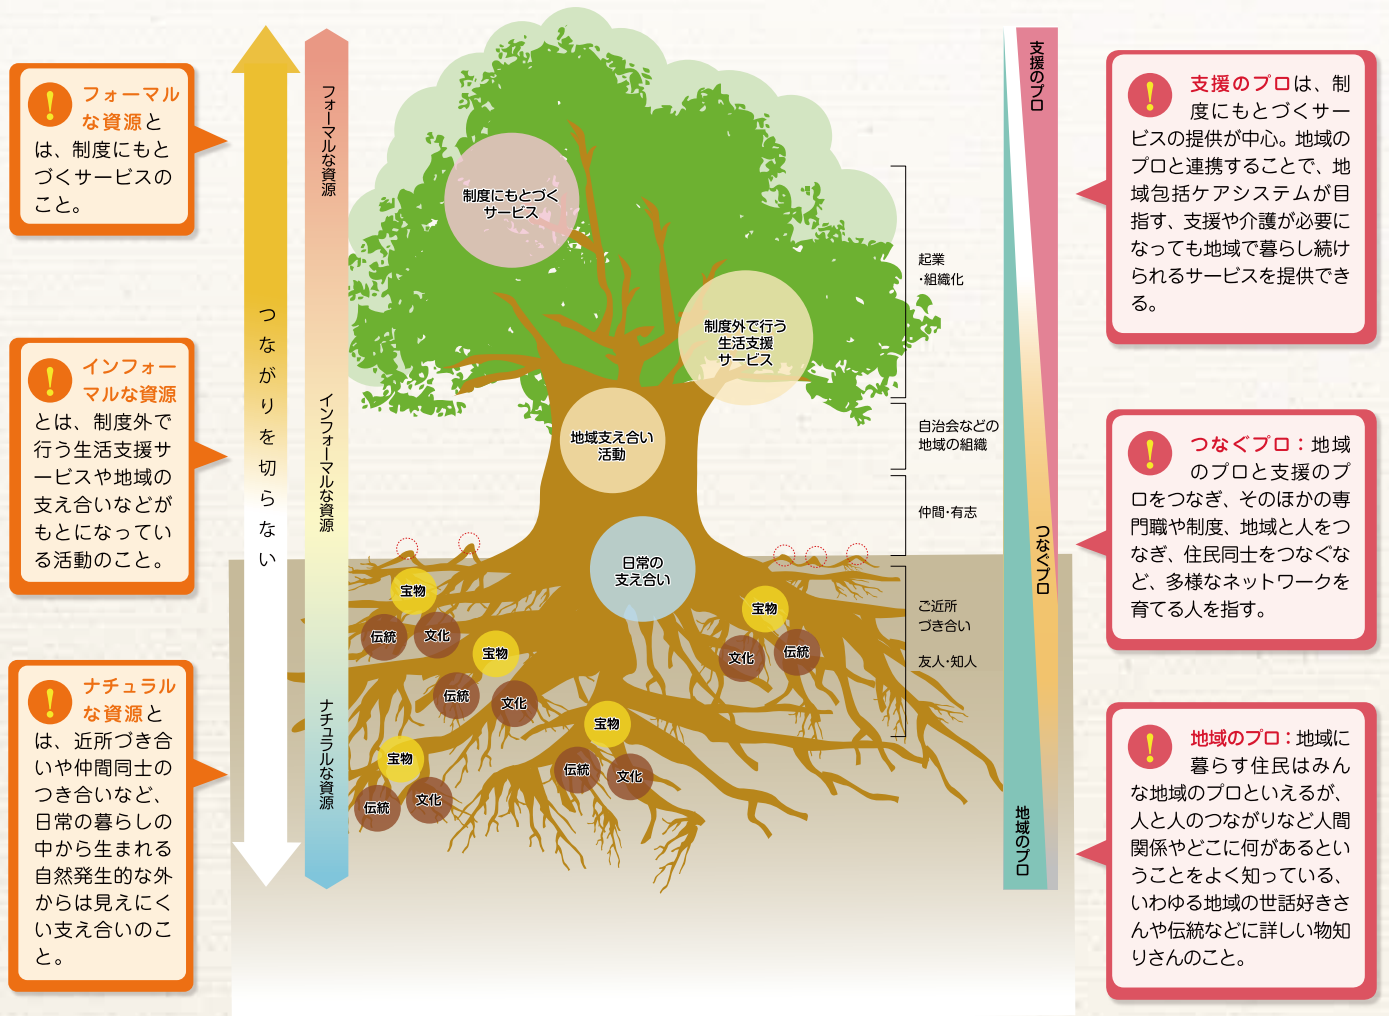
! フォーマルな資源とは、制度にもとづくサービスのこと。

! インフォーマルな資源とは、制度外で行う生活支援サービスや地域の支え合いなどがもとになっている活動のこと。

! ナチュラルな資源とは、近所づき合いや仲間同士のつき合いなど、日常の暮らしの中から生まれる自然発生的な外からは見えにくい支え合いのこと。

つながりを切らない

フォーマルな資源

インフォーマルな資源

ナチュラルな資源

制度にもとづくサービス

制度外で行う生活支援サービス

地域支え合い活動

日常の支え合い

宝物

伝統

文化

宝物

伝統

文化

宝物

伝統

文化

宝物

伝統

文化

宝物

伝統

文化

起業・組織化

自治会などの地域の組織

仲間・有志

ご近所づき合い

友人・知人

支援のプロ

つなぐプロ

地域のプロ

! 支援のプロは、制度にもとづくサービスの提供が中心。地域のプロと連携することで、地域包括ケアシステムが目指す、支援や介護が必要になっても地域で暮らし続けられるサービスを提供できる。

! つなぐプロ：地域のプロと支援のプロをつなぎ、そのほかの専門職や制度、地域と人をつなぎ、住民同士をつなぐなど、多様なネットワークを育てる人を指す。

! 地域のプロ：地域に暮らす住民はみんな地域のプロといえるが、人と人のつながりなど人間関係やどこに何があるということをよく知っている、いわゆる地域の世話好きさんや伝統などに詳しい物知りさんのこと。